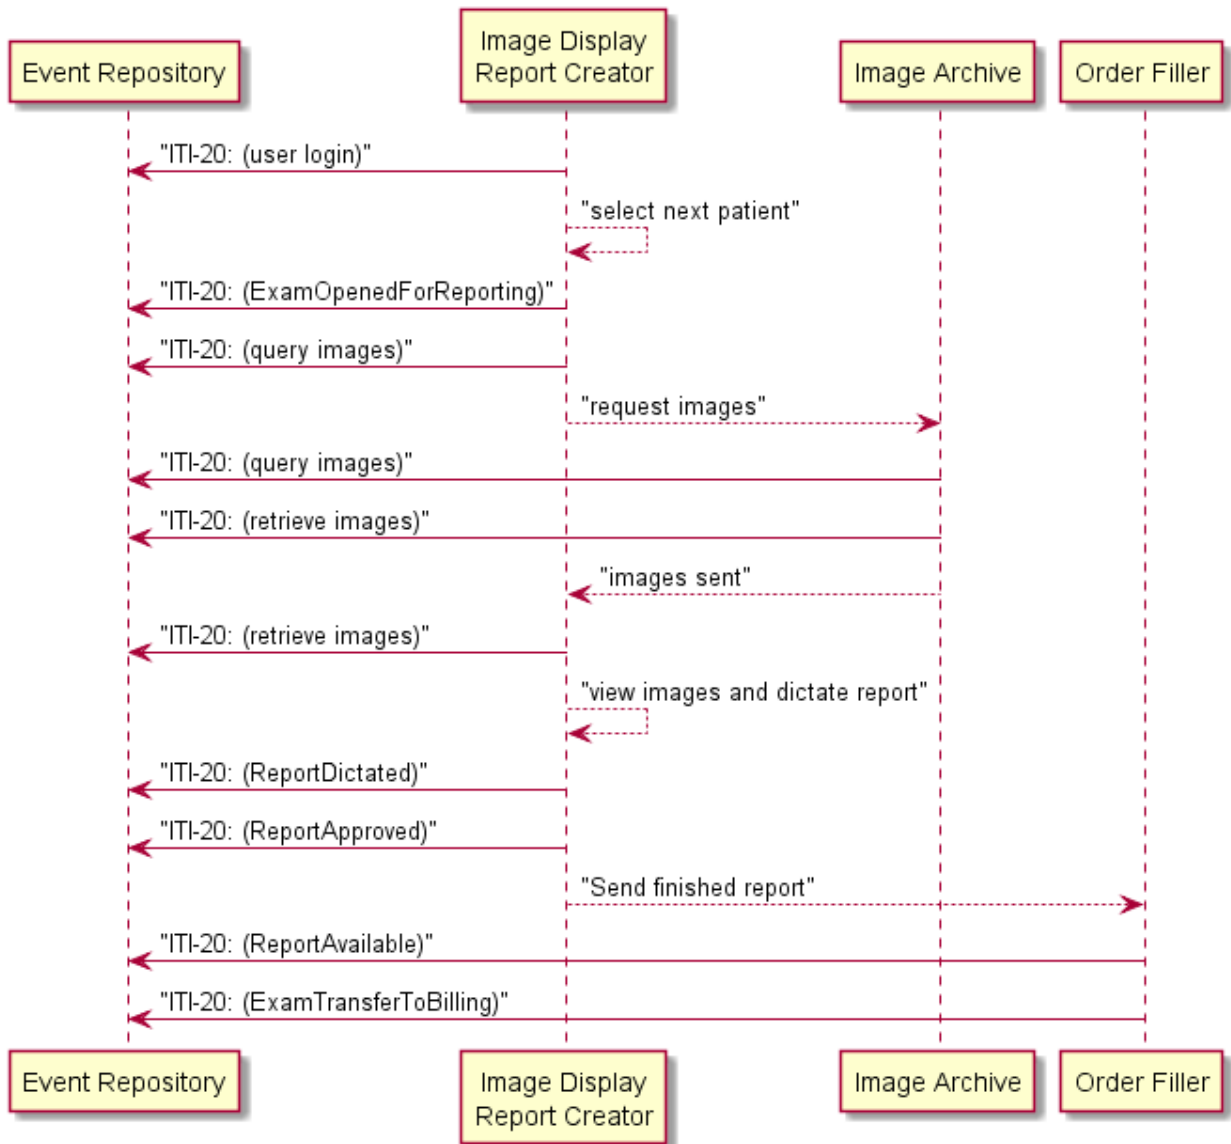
Event Repository

Image Display
Report Creator

Image Archive

Order Filler

"ITI-20: (user login)"

"select next patient"

"ITI-20: (ExamOpenedForReporting)"

"ITI-20: (query images)"

"request images"

"ITI-20: (query images)"

"ITI-20: (retrieve images)"

"images sent"

"ITI-20: (retrieve images)"

"view images and dictate report"

"ITI-20: (ReportDictated)"

"ITI-20: (ReportApproved)"

"Send finished report"

"ITI-20: (ReportAvailable)"

"ITI-20: (ExamTransferToBilling)"

Event Repository

Image Display
Report Creator

Image Archive

Order Filler